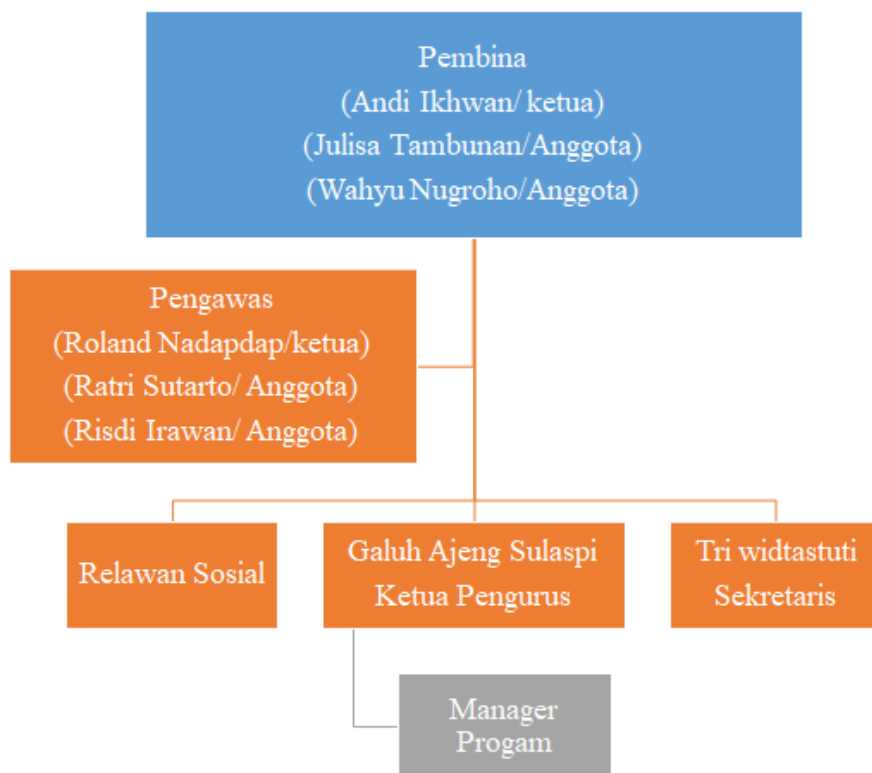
Pembina
(Andi Ikhwan/ ketua)
(Julisa Tambunan/Anggota)
(Wahyu Nugroho/Anggota)

Pengawas
(Roland Nadapdap/ketua)
(Ratri Sutarto/ Anggota)
(Risdi Irawan/ Anggota)

Relawan Sosial

Galuh Ajeng Sulaspi
Ketua Pengurus

Tri widtastuti
Sekretaris

Manager
Progam